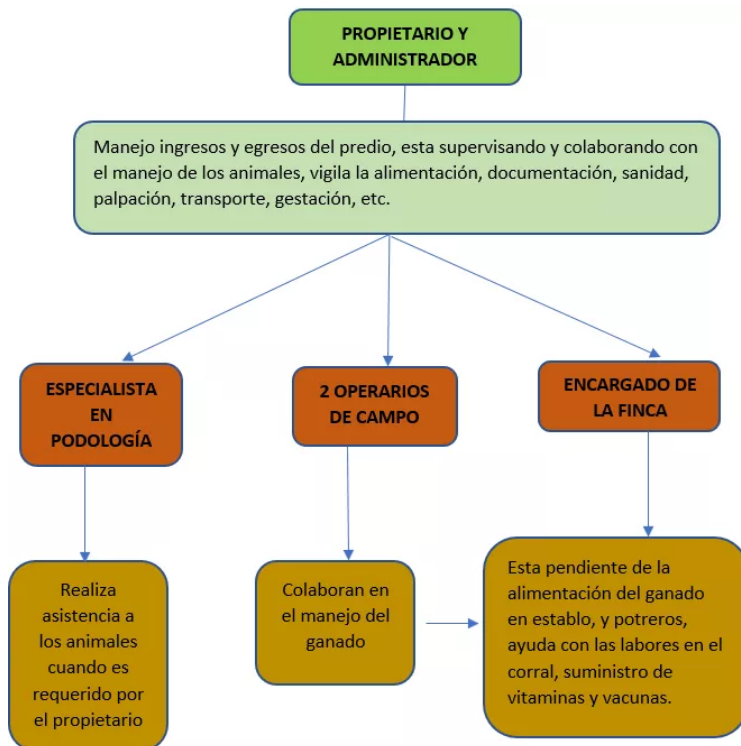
PROPIETARIO Y ADMINISTRADOR

Manejo ingresos y egresos del predio, esta supervisando y colaborando con el manejo de los animales, vigila la alimentación, documentación, sanidad, palpación, transporte, gestación, etc.

ESPECIALISTA EN PODOLOGÍA

2 OPERARIOS DE CAMPO

ENCARGADO DE LA FINCA

Realiza asistencia a los animales cuando es requerido por el propietario

Colaboran en el manejo del ganado

Esta pendiente de la alimentación del ganado en establo, y potreros, ayuda con las labores en el corral, suministro de vitaminas y vacunas.